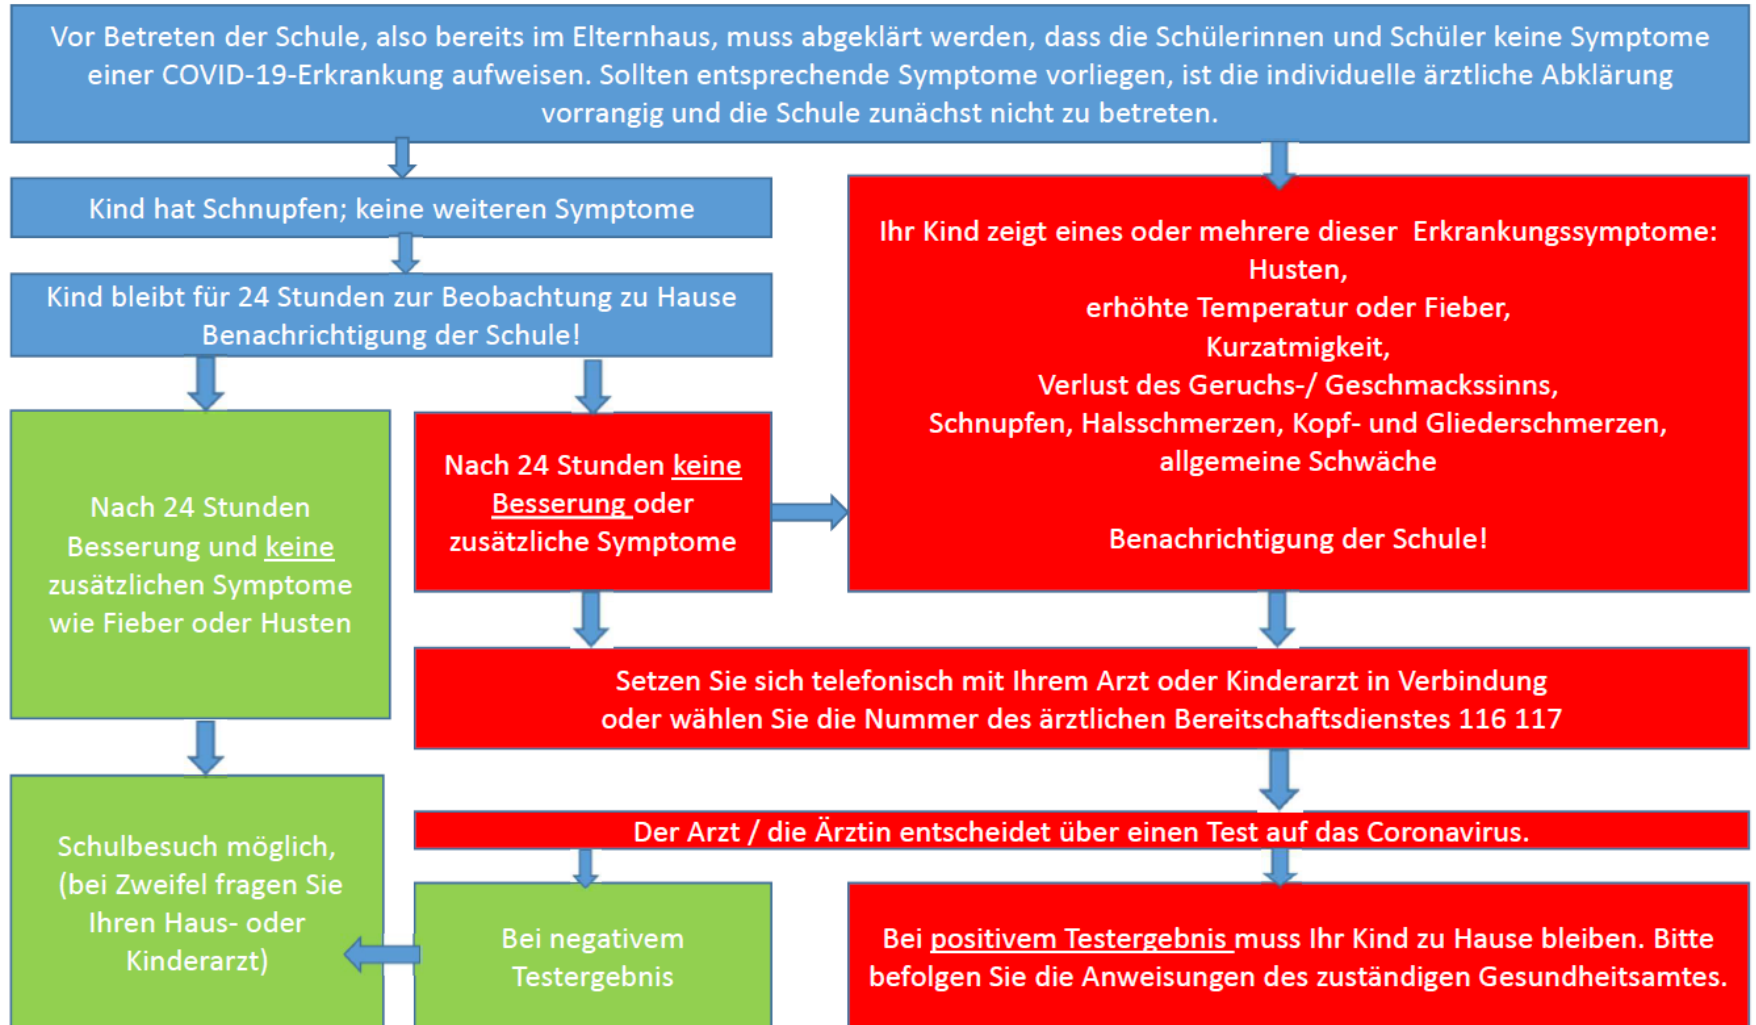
Vor Betreten der Schule, also bereits im Elternhaus, muss abgeklärt werden, dass die Schülerinnen und Schüler keine Symptome einer COVID-19-Erkrankung aufweisen. Sollten entsprechende Symptome vorliegen, ist die individuelle ärztliche Abklärung vorrangig und die Schule zunächst nicht zu betreten.

Kind hat Schnupfen; keine weiteren Symptome

Kind bleibt für 24 Stunden zur Beobachtung zu Hause
Benachrichtigung der Schule!

Nach 24 Stunden Besserung und keine zusätzlichen Symptome wie Fieber oder Husten

Nach 24 Stunden keine Besserung oder zusätzliche Symptome

Ihr Kind zeigt eines oder mehrere dieser Erkrankungssymptome:
Husten,
erhöhte Temperatur oder Fieber,
Kurzatmigkeit,
Verlust des Geruchs-/ Geschmackssinns,
Schnupfen, Halsschmerzen, Kopf- und Gliederschmerzen,
allgemeine Schwäche

Benachrichtigung der Schule!

Setzen Sie sich telefonisch mit Ihrem Arzt oder Kinderarzt in Verbindung oder wählen Sie die Nummer des ärztlichen Bereitschaftsdienstes 116 117

Der Arzt / die Ärztin entscheidet über einen Test auf das Coronavirus.

Schulbesuch möglich, (bei Zweifel fragen Sie Ihren Haus- oder Kinderarzt)

Bei negativem Testergebnis

Bei positivem Testergebnis muss Ihr Kind zu Hause bleiben. Bitte befolgen Sie die Anweisungen des zuständigen Gesundheitsamtes.